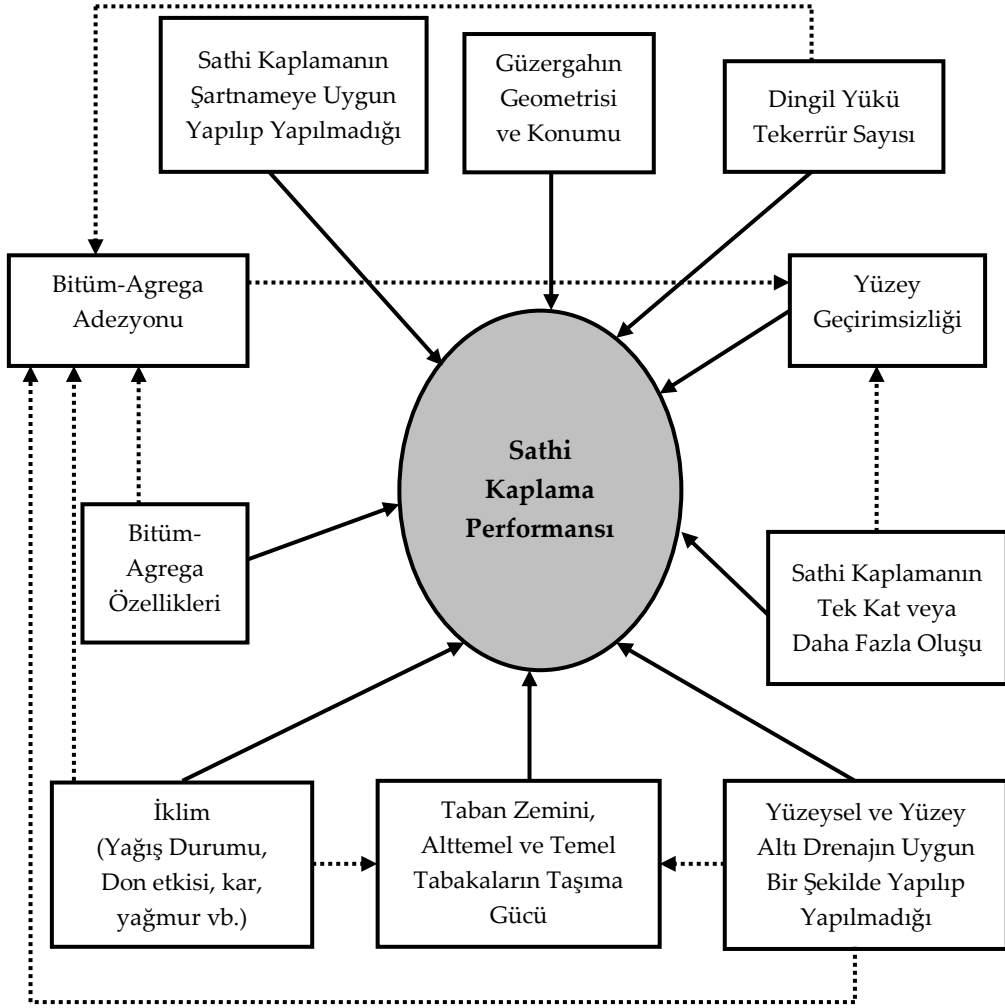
Sathi Kaplamanın Şartnameye Uygun Yapılıp Yapılmadığı

Güzergahın Geometrisi ve Konumu

Dingil Yükü Tekerrür Sayısı

Bitüm-Agrega Adezyonu

Yüzey Geçirimsizliği

Sathi Kaplama Performansı

Bitüm-Agrega Özellikleri

Sathi Kaplamanın Tek Kat veya Daha Fazla Oluşu

İklim (Yağış Durumu, Don etkisi, kar, yağmur vb.)

Taban Zemini, Alttemel ve Temel Tabakaların Taşıma Gücü

Yüzeysel ve Yüzey Altı Drenajın Uygun Bir Şekilde Yapılıp Yapılmadığı